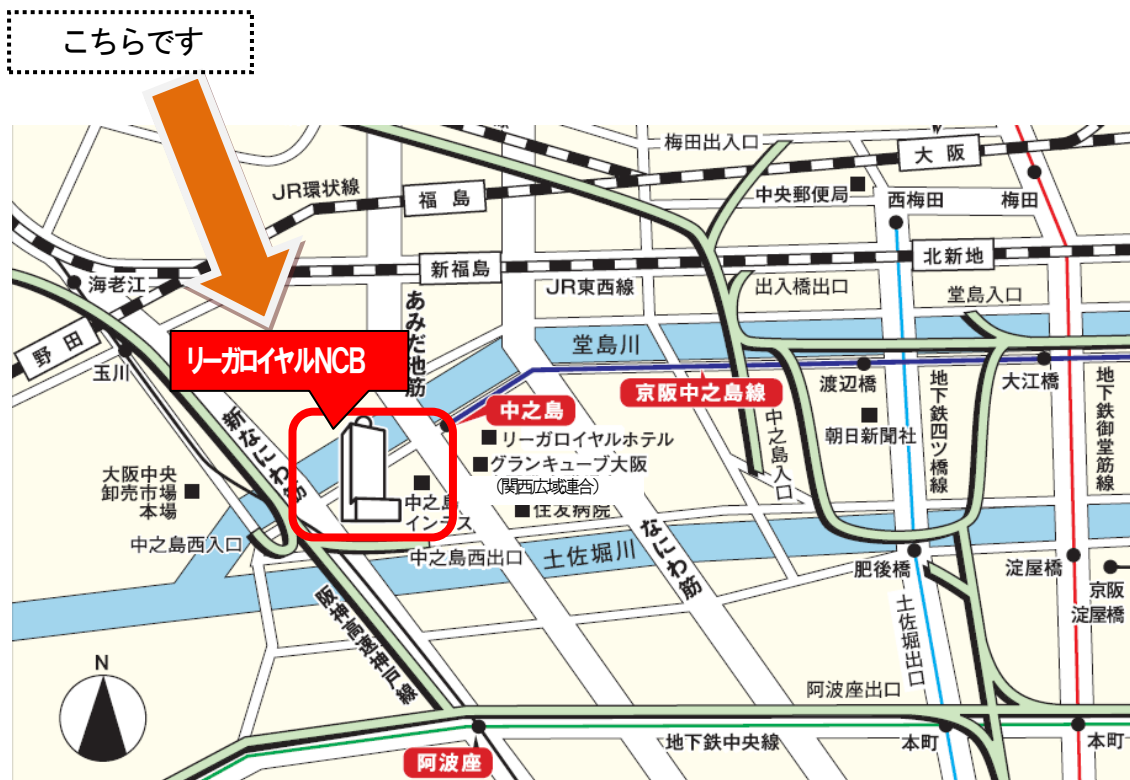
こちらです

梅田出入口
大阪
JR環状線
福島
中央郵便局
西梅田
梅田
海老江
新福島
北新地
JR東西線
出入橋出口
堂島入口
野田
あみだ池筋
堂島川
リーガロイヤルNCB
玉川
京阪中之島線
渡辺橋
大江橋
中之島
中之島入口
地下鉄四ツ橋線
地下鉄御堂筋線
リーガロイヤルホテル
朝日新聞社
新なにわ筋
グランキューブ大阪
(関西広域連合)
大阪中央卸売市場本場
中之島インテス
住友病院
中之島西入口
中之島西出口
土佐堀川
なにわ筋
肥後橋
淀屋橋
京阪淀屋橋
阪神高速神戸線
土佐堀出口
N
阿波座出口
地下鉄中央線
本町
本町
阿波座